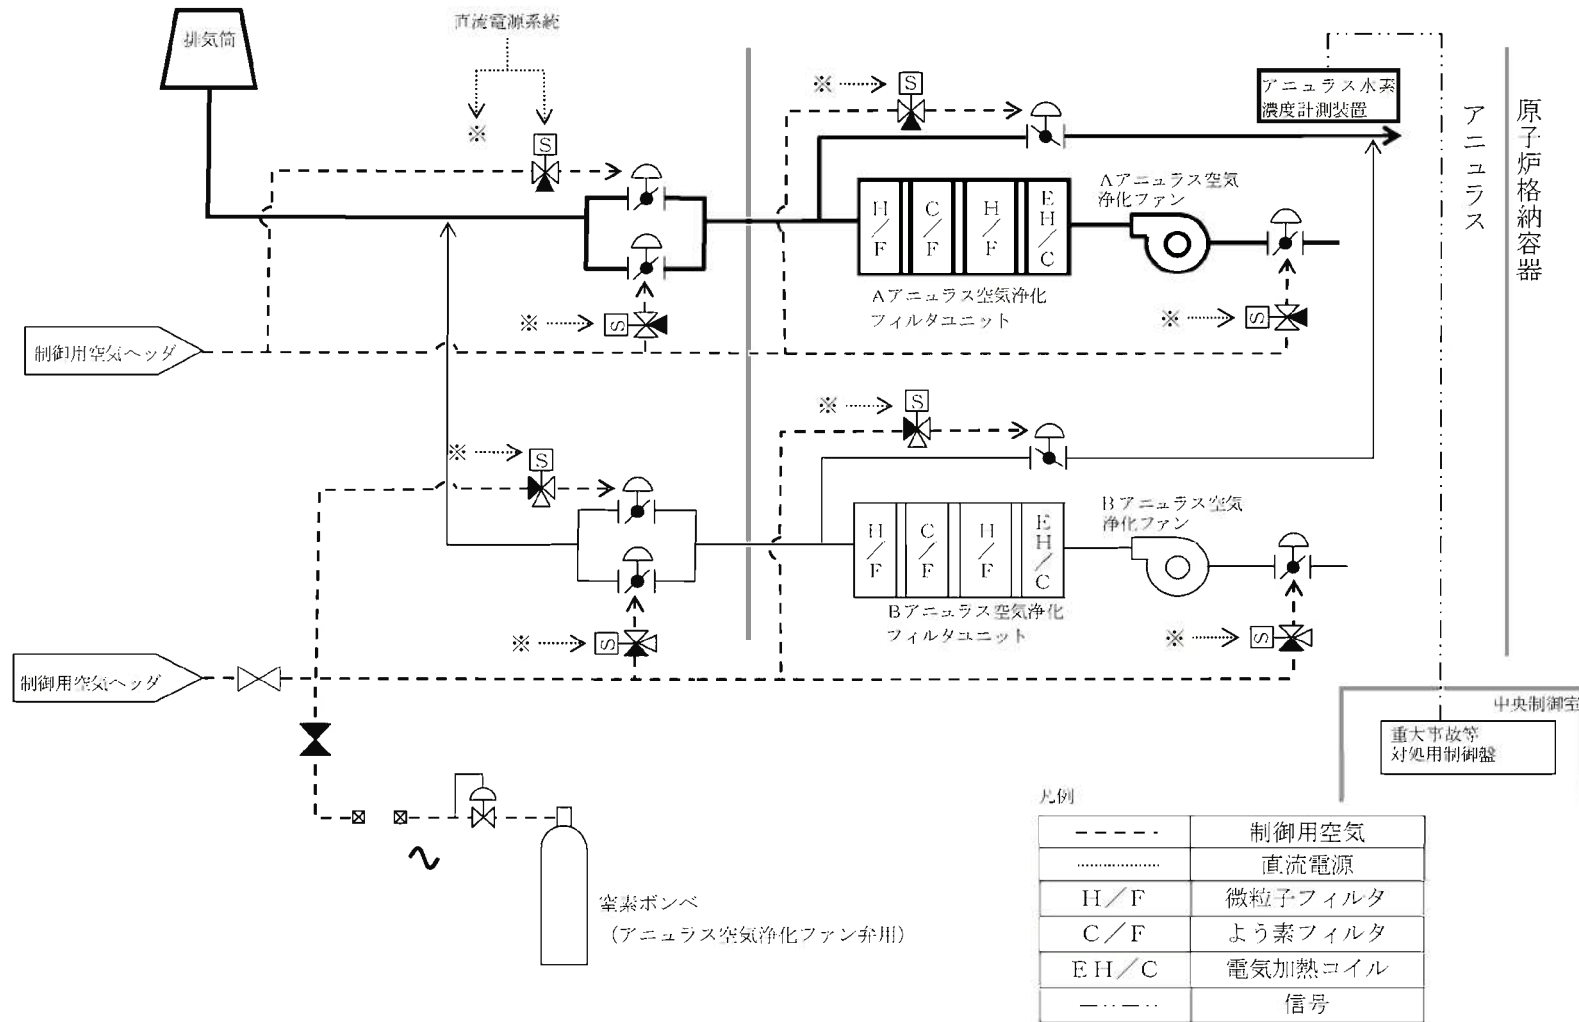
排気筒

直流電源系統

※

S

アニュラス水素濃度計測装置

アニュラス

原子炉格納容器

※

S

H／F

C／F

H／F

EH／C

Aアニュラス空気浄化ファン

Aアニュラス空気浄化フィルタユニット

※

S

※

S

制御用空気ヘッダ

※

S

※

S

H／F

C／F

H／F

EH／C

Bアニュラス空気浄化ファン

Bアニュラス空気浄化フィルタユニット

※

S

※

S

制御用空気ヘッダ

中央制御室

重大事故等対処用制御盤

窒素ボンベ（アニュラス空気浄化ファン弁用）

凡例

| | |
|---|---|
| - - - - - | 制御用空気 |
| ............ | 直流電源 |
| H／F | 微粒子フィルタ |
| C／F | よう素フィルタ |
| EH／C | 電気加熱コイル |
| —‥—‥ | 信号 |